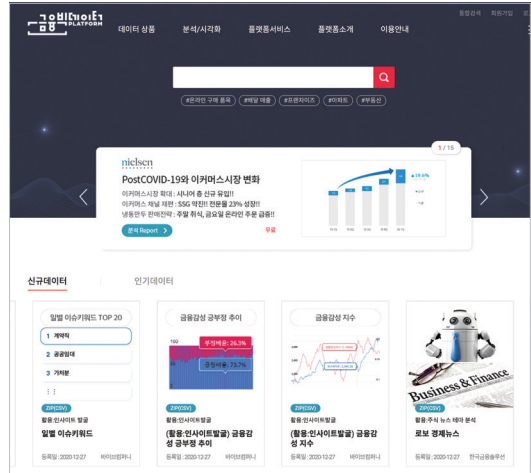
금융빅데이터 PLATFORM

통합검색 회원가입 로그인

데이터 상품 분석/시각화 플랫폼서비스 플랫폼소개 이용안내

#온라인 구매 품목 #배달 매출 #프랜차이즈 #아파트 #부동산

1 / 15

nielsen

PostCOVID-19와 이커머스시장 변화

이커머스시장 확대 : 시니어 층 신규 유입!!
이커머스 채널 재편 : SSG 약진!! 전문몰 23% 성장!!
냉동만두 판매전략 : 주말 취식, 금요일 온라인 주문 급증!!

분석 Report >

유료

신규데이터 인기데이터

일별 이슈키워드 TOP 20

1 계약직
2 공공임대
3 가처분

ZIP(CSV)
활용:인사이트 발굴
일별 이슈키워드
등록일 : 2020.12.27 바이브컴퍼니

금융감성 긍부정 추이

부정비율: 26.3%
긍정비율: 73.7%

ZIP(CSV)
활용:인사이트발굴
(활용:인사이트발굴) 금융감성 긍부정 추이
등록일 : 2020.12.27 바이브컴퍼니

금융감성 지수

ZIP(CSV)
활용:인사이트발굴
(활용:인사이트발굴) 금융감성 지수
등록일 : 2020.12.27 바이브컴퍼니

Business & Finance

ZIP(CSV)
활용:주식 뉴스 테마 분석
로보 경제뉴스
등록일 : 2020.12.27 한국금융융무선